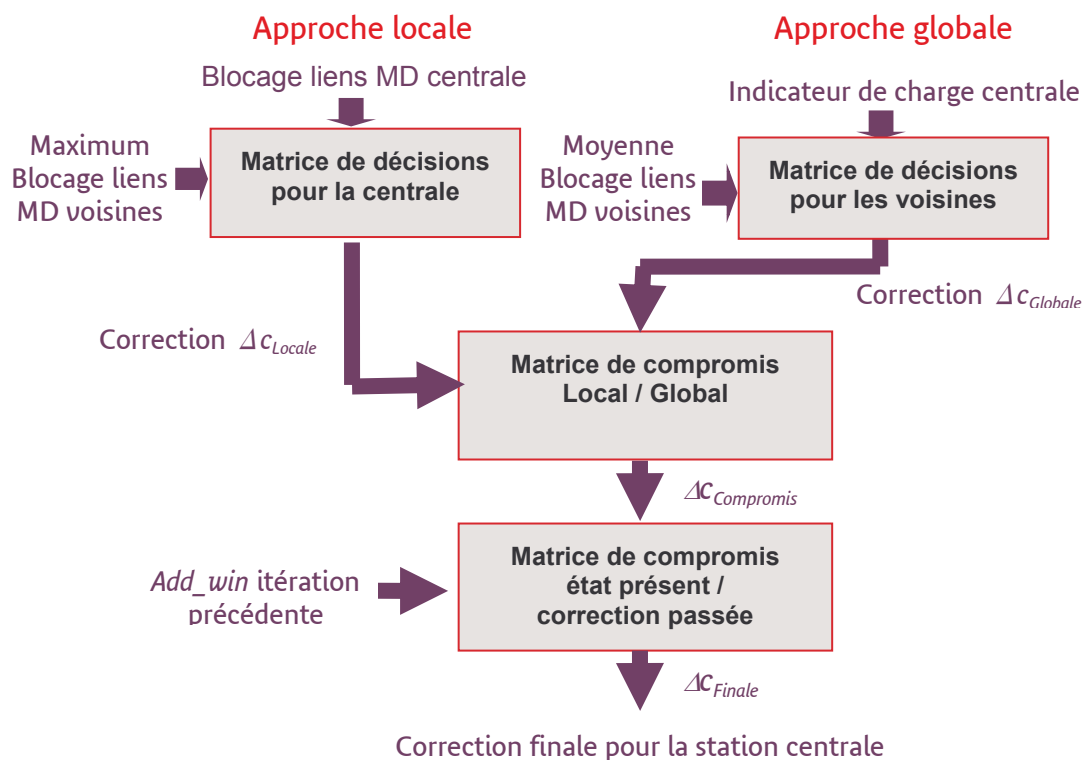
Approche locale

Approche globale

Blocage liens MD centrale

Indicateur de charge centrale

Maximum Blocage liens MD voisines

Matrice de décisions pour la centrale

Moyenne Blocage liens MD voisines

Matrice de décisions pour les voisines

Correction $\Delta c_{Globale}$

Correction $\Delta c_{Locale}$

Matrice de compromis Local / Global

$\Delta c_{Compromis}$

*Add_win* itération précédente

Matrice de compromis état présent / correction passée

$\Delta c_{Finale}$

Correction finale pour la station centrale